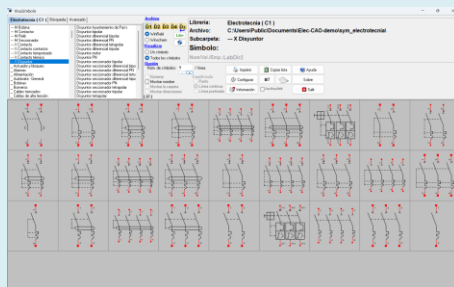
Electrotecnia | Etiqueta | Avanzado

Librería: Electrotecnia ( C1 )
Archivo: C:\Users\Public\Documents\Elec-CAD-demo\sym_electrotecnial
Subcarpeta: -- X Disyuntor
Símbolo:

Archivo
D1 D2 D3 D4 D5

Visualizar
Todos los símbolos

Ayuda
Salir